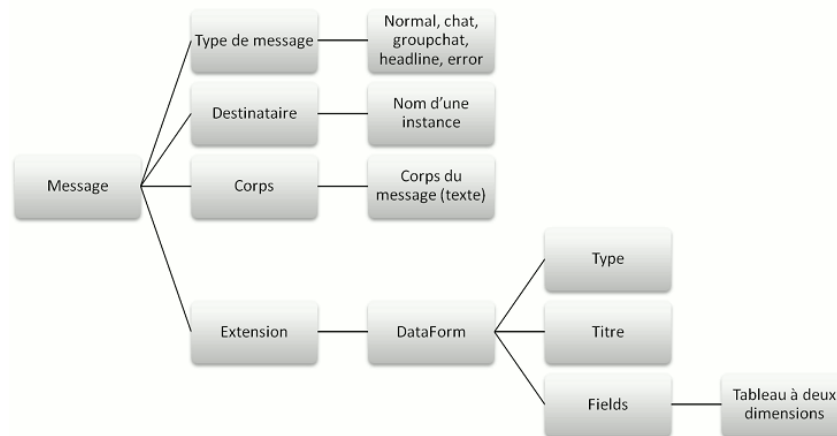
Message

Type de message

Normal, chat, groupchat, headline, error

Destinataire

Nom d'une instance

Corps

Corps du message (texte)

Extension

DataForm

Type

Titre

Fields

Tableau à deux dimensions